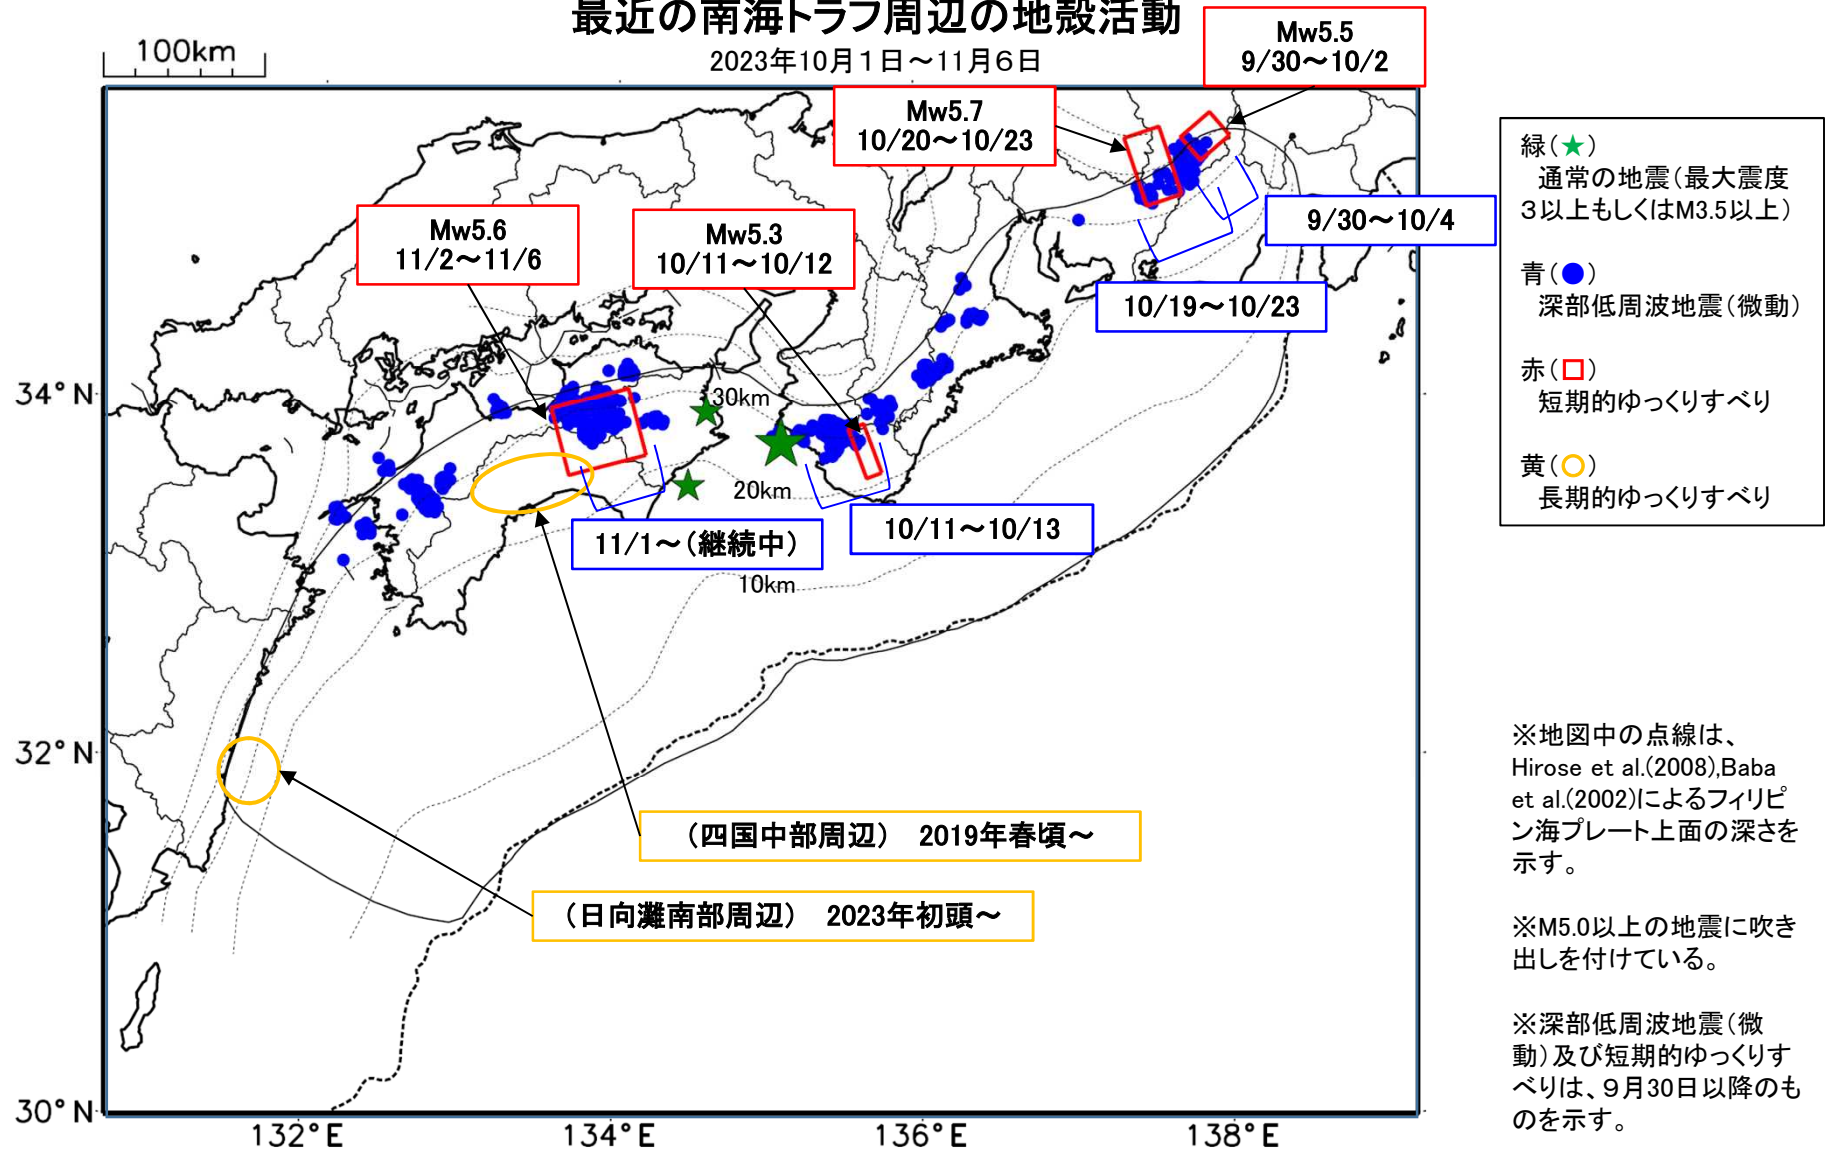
最近の南海トラフ周辺の地殻活動
2023年10月1日～11月6日

100km

Mw5.5
9/30～10/2

Mw5.7
10/20～10/23

Mw5.6
11/2～11/6

Mw5.3
10/11～10/12

9/30～10/4

10/19～10/23

30km

20km

10km

11/1～(継続中)

10/11～10/13

(四国中部周辺)　2019年春頃～

(日向灘南部周辺)　2023年初頭～

34° N

32° N

30° N

132° E

134° E

136° E

138° E

緑(★)
通常の地震(最大震度3以上もしくはM3.5以上)

青(●)
深部低周波地震(微動)

赤(□)
短期的ゆっくりすべり

黄(○)
長期的ゆっくりすべり

※地図中の点線は、Hirose et al.(2008),Baba et al.(2002)によるフィリピン海プレート上面の深さを示す。

※M5.0以上の地震に吹き出しを付けている。

※深部低周波地震(微動)及び短期的ゆっくりすべりは、9月30日以降のものを示す。